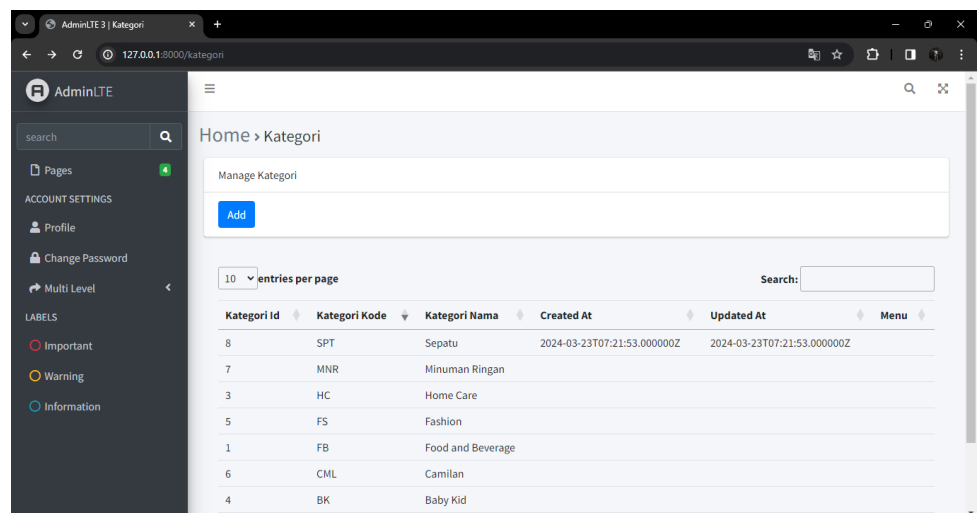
AdminLTE 3 | Kategori

127.0.0.1:8000/kategori

AdminLTE

search

Pages 4

ACCOUNT SETTINGS

Profile

Change Password

Multi Level

LABELS

Important

Warning

Information

Home > Kategori

Manage Kategori

Add

10 entries per page

Search:

| Kategori Id | Kategori Kode | Kategori Nama | Created At | Updated At | Menu |
|---|---|---|---|---|---|
| 8 | SPT | Sepatu | 2024-03-23T07:21:53.000000Z | 2024-03-23T07:21:53.000000Z | |
| 7 | MNR | Minuman Ringan | | | |
| 3 | HC | Home Care | | | |
| 5 | FS | Fashion | | | |
| 1 | FB | Food and Beverage | | | |
| 6 | CML | Camilan | | | |
| 4 | BK | Baby Kid | | | |